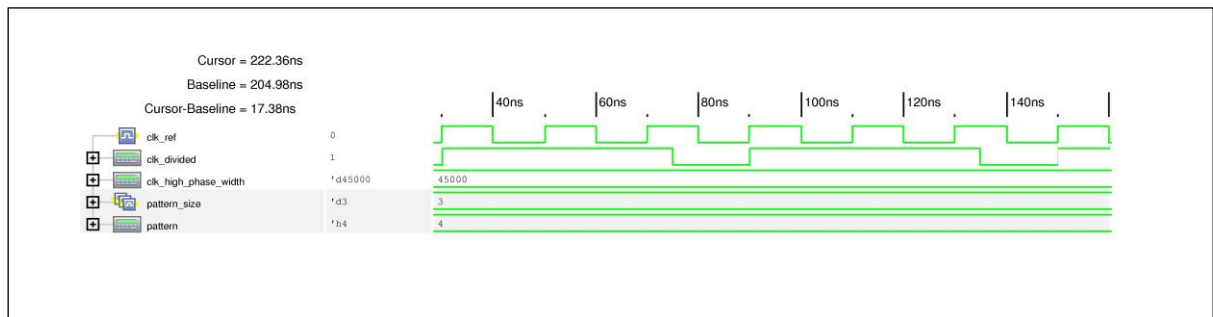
Cursor = 222.36ns
Baseline = 204.98ns
Cursor-Baseline = 17.38ns

40ns 60ns 80ns 100ns 120ns 140ns

| | | |
|---|---|---|
| clk_ref | 0 | |
| clk_divided | 1 | |
| clk_high_phase_width | 'd45000 | 45000 |
| pattern_size | 'd3 | 3 |
| pattern | 'h4 | 4 |